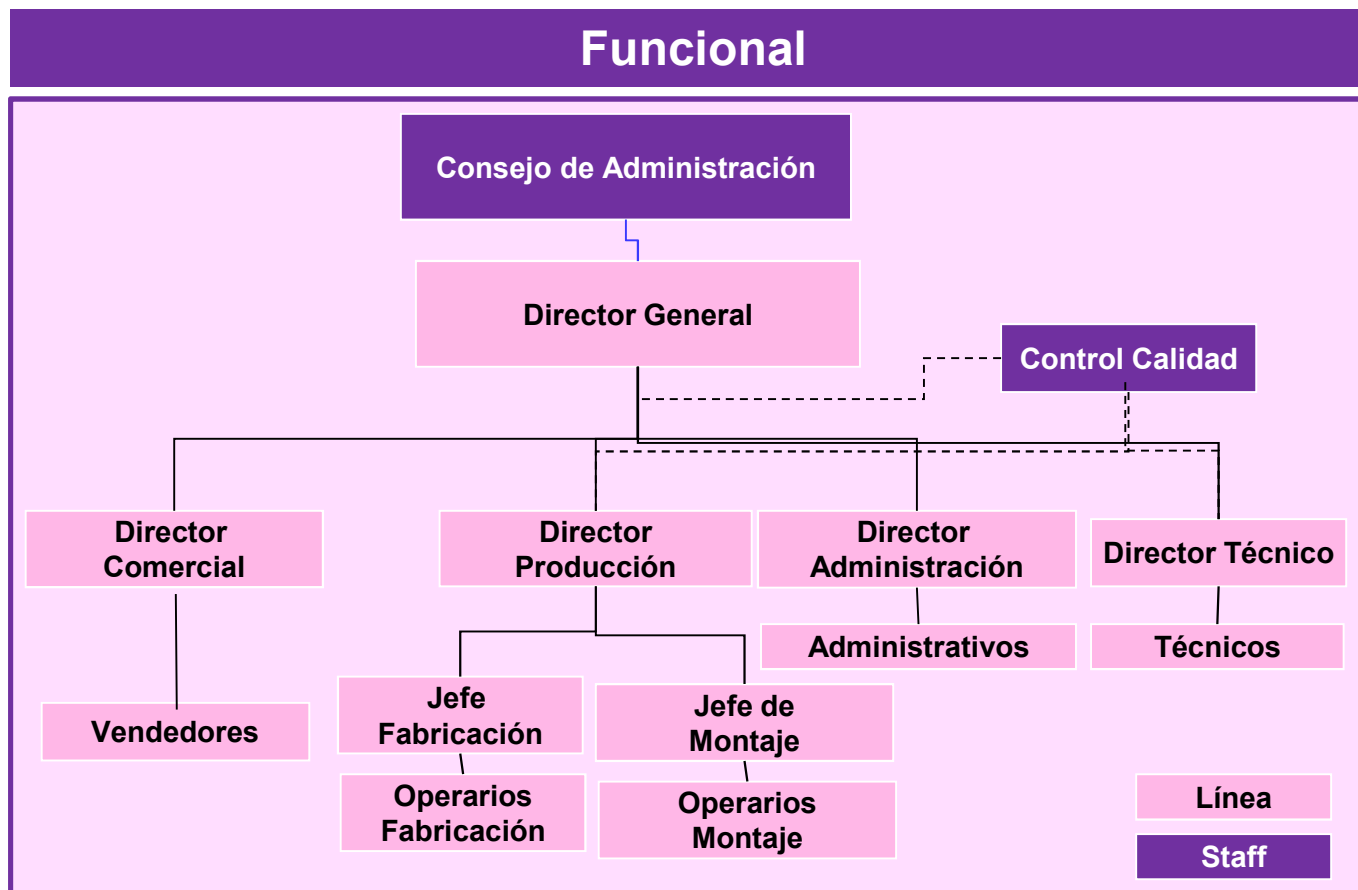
Funcional

Consejo de Administración

Director General

Control Calidad

Director Comercial

Director Producción

Director Administración

Director Técnico

Vendedores

Jefe Fabricación

Jefe de Montaje

Administrativos

Técnicos

Operarios Fabricación

Operarios Montaje

Línea

Staff